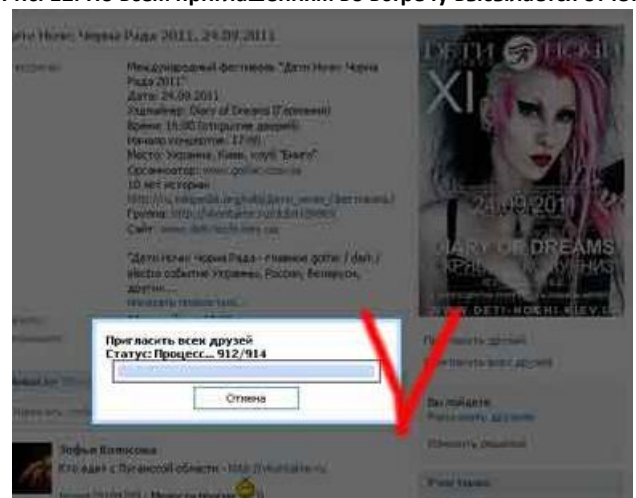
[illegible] по всем приглашенным во встречу, вызывается отме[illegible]

Дети Ночи: Черная Рада 2011, 24.09.2011

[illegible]

Международный фестиваль "Дети Ночи: Черная Рада 2011"
Дата: 24.09.2011
Хедлайнер: Diary of Dreams (Германия)
Время: 15:00 (открытие дверей)
Начало концертов: 17:00
Место: Украина, Киев, клуб "Бинго"
Организатор: www.gothic.com.ua
10 лет истории
http://ru.wikipedia.org/wiki/Дети_ночи_(фестиваль)
Группа: http://vkontakte.ru/club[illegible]
Сайт: www.deti-nochi.kiev.ua

"Дети Ночи: Черная Рада - главное gothic / dark / electro событие Украины, России, Беларуси, других....
Показать полностью..

ДЕТИ НОЧИ
XI
24.09.2011
DIARY OF DREAMS
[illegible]
WWW.DETI-NOCHI.KIEV.UA

Пригласить всех друзей
Статус: Процесс... 912/914
Отмена

Пригласить друзей
Пригласить всех друзей

Вы пойдете
Рассказать друзьям
Изменить решение

Зофья Колосова
Кто едет с Луганской области - http://vkontakte.ru
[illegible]